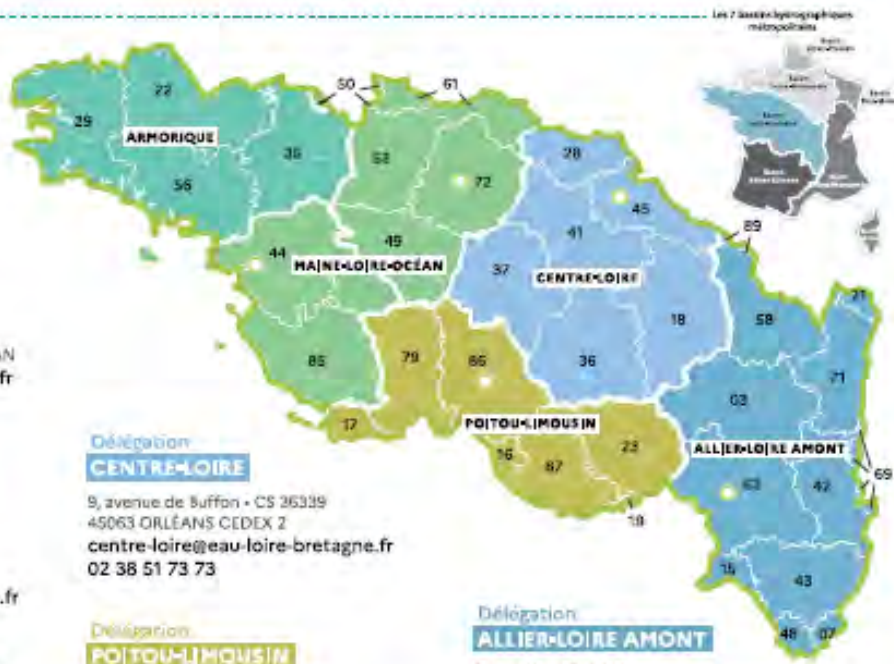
Les 7 bassins hydrographiques métropolitains

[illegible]

29
22
ARMORIQUE
35
56
50
61
53
72
28
45
89
44
MAINE-LOIRE-OCÉAN
49
41
37
CENTRE-LOIRE
18
58
21
85
79
86
36
71
03
17
POITOU-LIMOUSIN
23
ALLIER-LOIRE AMONT
69
16
87
63
42
19
15
43
48
07

AN
fr

Délégation
CENTRE-LOIRE
9, avenue de Buffon - CS 36339
45063 ORLÉANS CEDEX 2
centre-loire@eau-loire-bretagne.fr
02 38 51 73 73

.fr

Délégation
POITOU-LIMOUSIN

Délégation
ALLIER-LOIRE AMONT